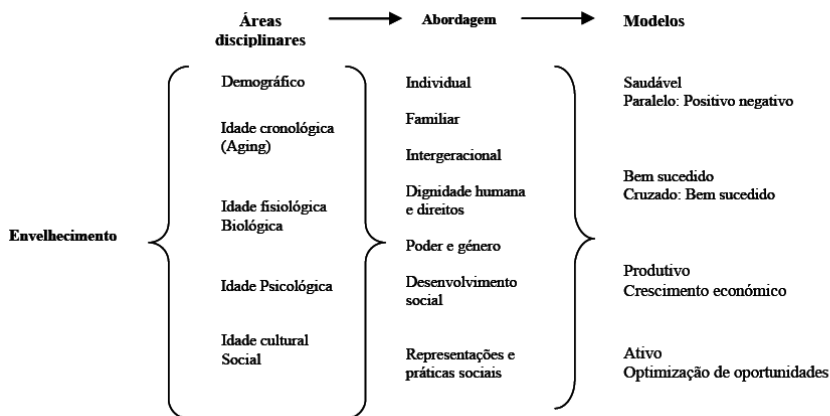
Áreas disciplinares → Abordagem → Modelos

Envelhecimento

Demográfico

Idade cronológica (Aging)

Idade fisiológica Biológica

Idade Psicológica

Idade cultural Social

Individual

Familiar

Intergeracional

Dignidade humana e direitos

Poder e género

Desenvolvimento social

Representações e práticas sociais

Saudável
Paralelo: Positivo negativo

Bem sucedido
Cruzado: Bem sucedido

Produtivo
Crescimento económico

Ativo
Optimização de oportunidades